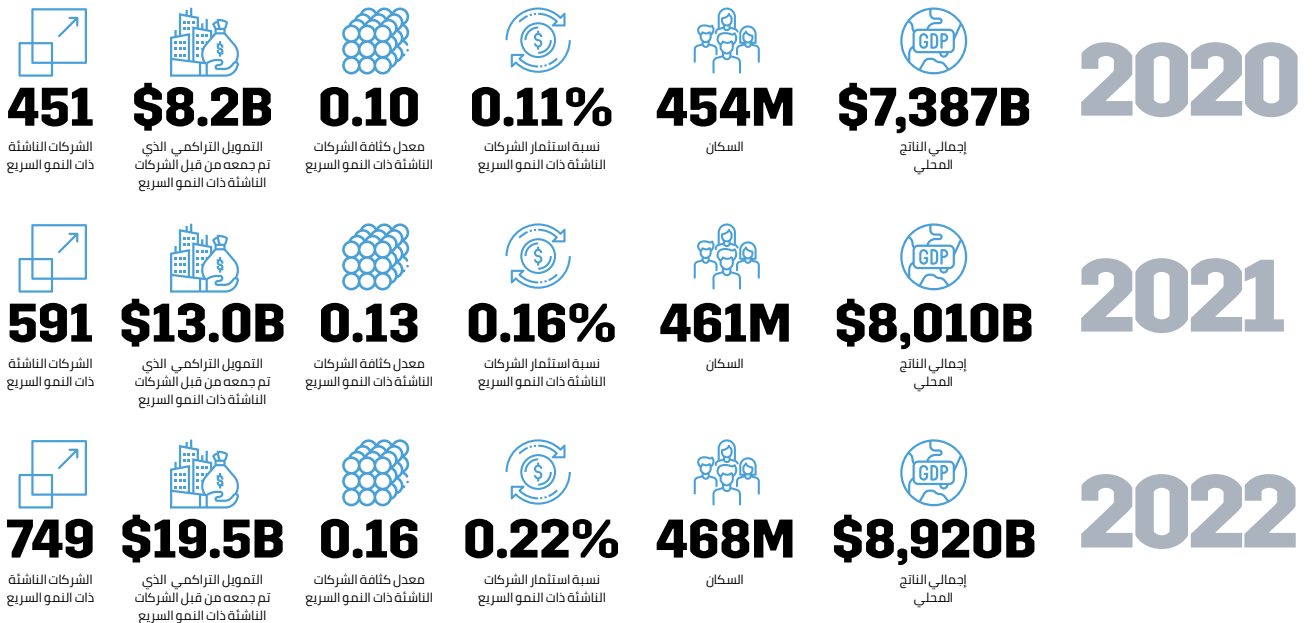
2020

GDP
$7,387B
إجمالي الناتج المحلي

454M
السكان

0.11%
نسبة استثمار الشركات الناشئة ذات النمو السريع

0.10
معدل كثافة الشركات الناشئة ذات النمو السريع

$8.2B
التمويل التراكمي الذي تم جمعه من قبل الشركات الناشئة ذات النمو السريع

451
الشركات الناشئة ذات النمو السريع

2021

GDP
$8,010B
إجمالي الناتج المحلي

461M
السكان

0.16%
نسبة استثمار الشركات الناشئة ذات النمو السريع

0.13
معدل كثافة الشركات الناشئة ذات النمو السريع

$13.0B
التمويل التراكمي الذي تم جمعه من قبل الشركات الناشئة ذات النمو السريع

591
الشركات الناشئة ذات النمو السريع

2022

GDP
$8,920B
إجمالي الناتج المحلي

468M
السكان

0.22%
نسبة استثمار الشركات الناشئة ذات النمو السريع

0.16
معدل كثافة الشركات الناشئة ذات النمو السريع

$19.5B
التمويل التراكمي الذي تم جمعه من قبل الشركات الناشئة ذات النمو السريع

749
الشركات الناشئة ذات النمو السريع